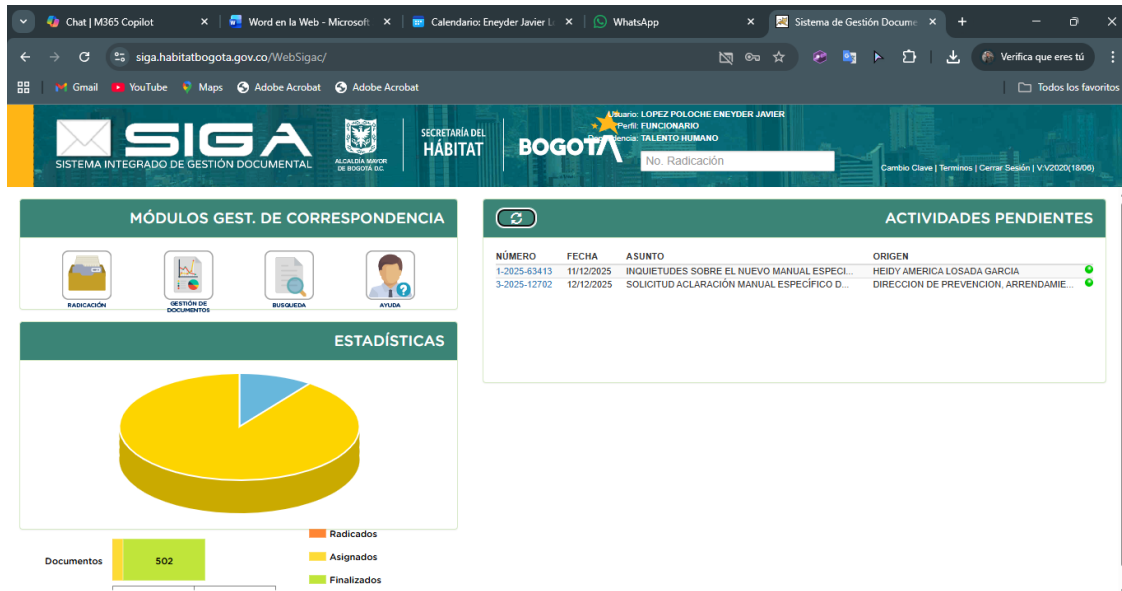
Chat | M365 Copilot ×
Word en la Web - Microsoft ×
Calendario: Eneyder Javier L ×
WhatsApp ×
Sistema de Gestión Docume ×
+

siga.habitatbogota.gov.co/WebSigac/

Verifica que eres tú

Gmail YouTube Maps Adobe Acrobat Adobe Acrobat
Todos los favoritos

SIGA
SISTEMA INTEGRADO DE GESTIÓN DOCUMENTAL
ALCALDÍA MAYOR DE BOGOTÁ D.C.
SECRETARÍA DEL HÁBITAT
BOGOTÁ
Usuario: LOPEZ POLOCHE ENEYDER JAVIER
Perfil: FUNCIONARIO
Dependencia: TALENTO HUMANO
No. Radicación
Cambio Clave | Terminos | Cerrar Sesión | V:V2020(18/06)

MÓDULOS GEST. DE CORRESPONDENCIA
RADICACIÓN
GESTIÓN DE DOCUMENTOS
BUSQUEDA
AYUDA

ESTADÍSTICAS

Radicados
Asignados
Finalizados
Documentos 502

ACTIVIDADES PENDIENTES

| NÚMERO | FECHA | ASUNTO | ORIGEN |
|---|---|---|---|
| 1-2025-63413 | 11/12/2025 | INQUIETUDES SOBRE EL NUEVO MANUAL ESPECI... | HEIDY AMERICA LOSADA GARCIA |
| 3-2025-12702 | 12/12/2025 | SOLICITUD ACLARACIÓN MANUAL ESPECÍFICO D... | DIRECCION DE PREVENCION, ARRENDAMIE... |